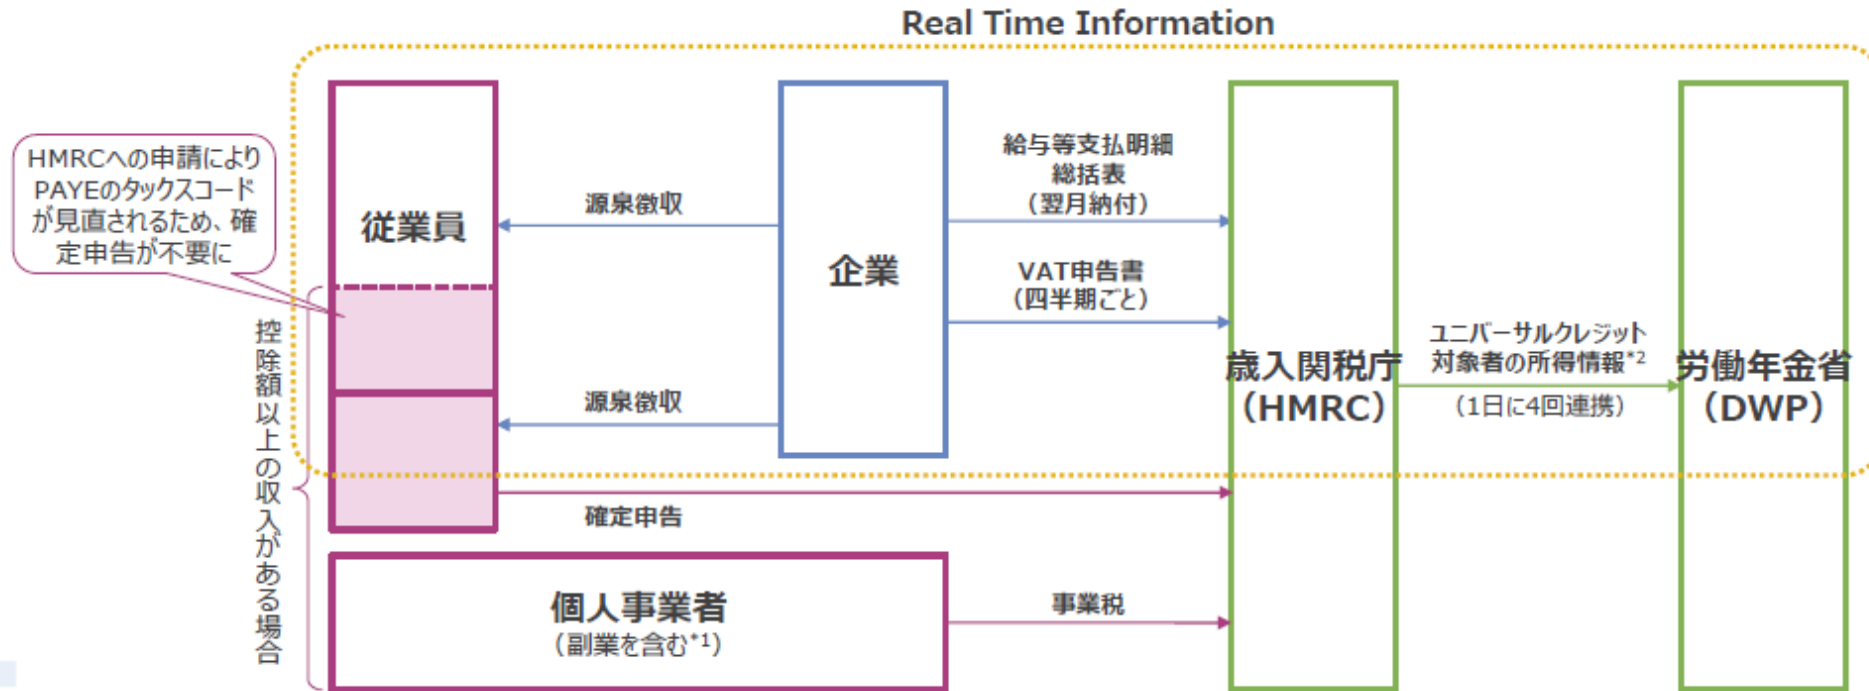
Real Time Information

HMRCへの申請によりPAYEのタックスコードが見直されるため、確定申告が不要に

従業員

控除額以上の収入がある場合

源泉徴収

源泉徴収

企業

給与等支払明細総括表（翌月納付）

VAT申告書（四半期ごと）

確定申告

個人事業者（副業を含む$^{*1}$）

事業税

歳入関税庁（HMRC）

ユニバーサルクレジット対象者の所得情報$^{*2}$

（1日に4回連携）

労働年金省（DWP）